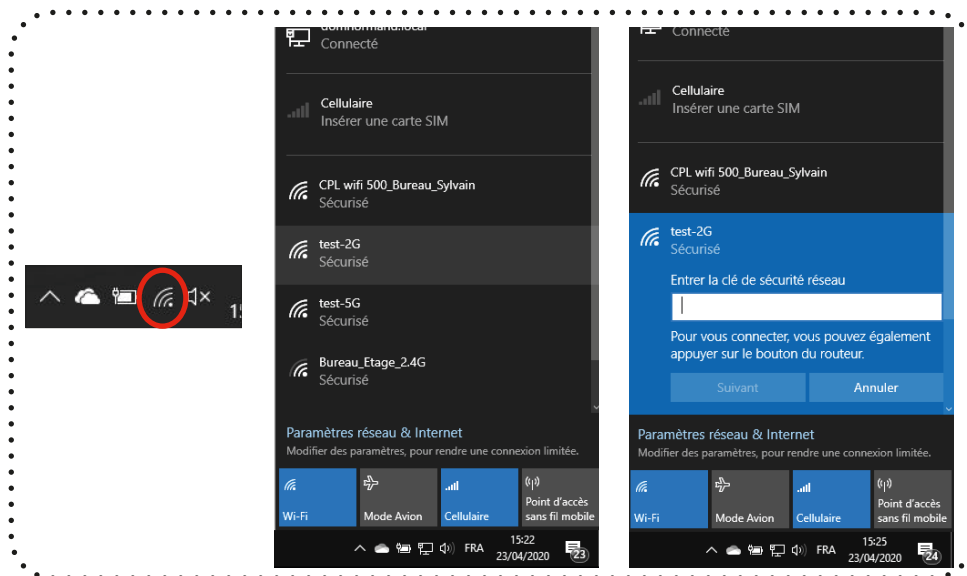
1!

domnormand.local
Connecté

Cellulaire
Insérer une carte SIM

CPL wifi 500_Bureau_Sylvain
Sécurisé

test-2G
Sécurisé

test-5G
Sécurisé

Bureau_Etage_2.4G
Sécurisé

Paramètres réseau & Internet
Modifier des paramètres, pour rendre une connexion limitée.

Wi-Fi
Mode Avion
Cellulaire
Point d'accès sans fil mobile

FRA 15:22 23/04/2020 23

Connecté

Cellulaire
Insérer une carte SIM

CPL wifi 500_Bureau_Sylvain
Sécurisé

test-2G
Sécurisé
Entrer la clé de sécurité réseau

Pour vous connecter, vous pouvez également appuyer sur le bouton du routeur.

Suivant
Annuler

Paramètres réseau & Internet
Modifier des paramètres, pour rendre une connexion limitée.

Wi-Fi
Mode Avion
Cellulaire
Point d'accès sans fil mobile

FRA 15:25 23/04/2020 24